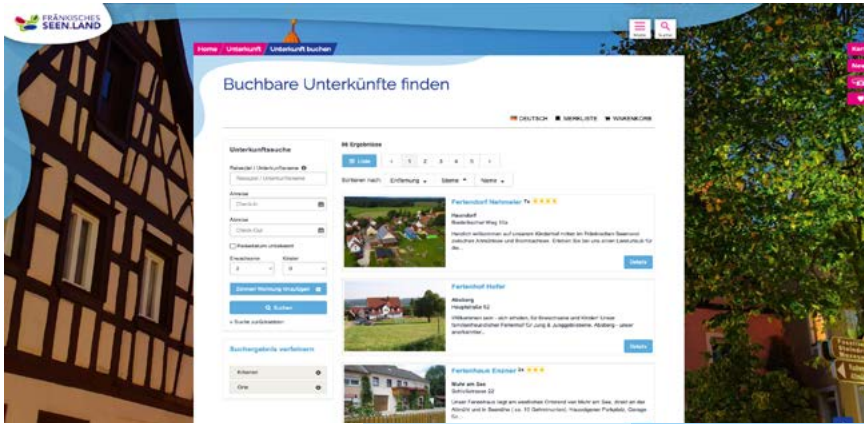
FRÄNKISCHES SEEN.LAND

Menü Suche

Home / Unterkunft / Unterkunft buchen

Buchbare Unterkünfte finden

DEUTSCH MERKLISTE WARENKORB

Unterkunftsuche

Reiseziel / Unterkunftname

Anreise

Check-In

Abreise

Check-Out

Reisedatum unbekannt

Erwachsene Kinder

2 0

Zimmer/Wohnung hinzufügen

Suchen

» Suche zurücksetzen

Suchergebnis verfeinern

Arrangement

Orte

96 Ergebnisse

Liste

‹ 1 2 3 4 5 ›

Sortieren nach: Entfernung Sterne Name

Ferienhof Nehmeier

Haundorf

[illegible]

Herzlich willkommen auf unserem Kinderhof mitten im Fränkischen Seenland zwischen Altmühlsee und Brombachsee. Erleben Sie bei uns einen Landurlaub für die...

Details

Ferienhof Hofer

Absberg

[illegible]

Willkommen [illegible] Ferienhof für Jung & Junggebliebene. Absberg - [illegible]

Details

Ferienhaus Enzner

Muhr am See

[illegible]

Unser Ferienhaus liegt am westlichen Ortsrand von Muhr am See, direkt an der Altmühl und in Seenähe (ca. 10 Gehminuten). Hauseigener Parkplatz, Garage für...